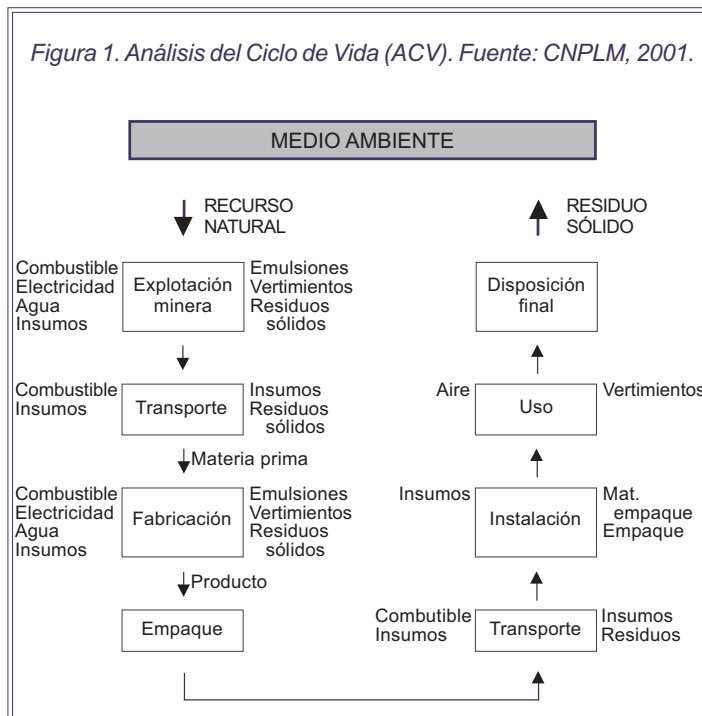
Figura 1. Análisis del Ciclo de Vida (ACV). Fuente: CNPLM, 2001.

MEDIO AMBIENTE

RECURSO NATURAL

RESIDUO SÓLIDO

Combustible
Electricidad
Agua
Insumos

Explotación minera

Emulsiones
Vertimientos
Residuos sólidos

Combustible
Insumos

Transporte

Insumos
Residuos sólidos

Materia prima

Combustible
Electricidad
Agua
Insumos

Fabricación

Emulsiones
Vertimientos
Residuos sólidos

Producto

Empaque

Disposición final

Aire

Uso

Vertimientos

Insumos

Instalación

Mat. empaque
Empaque

Combutible
Insumos

Transporte

Insumos
Residuos